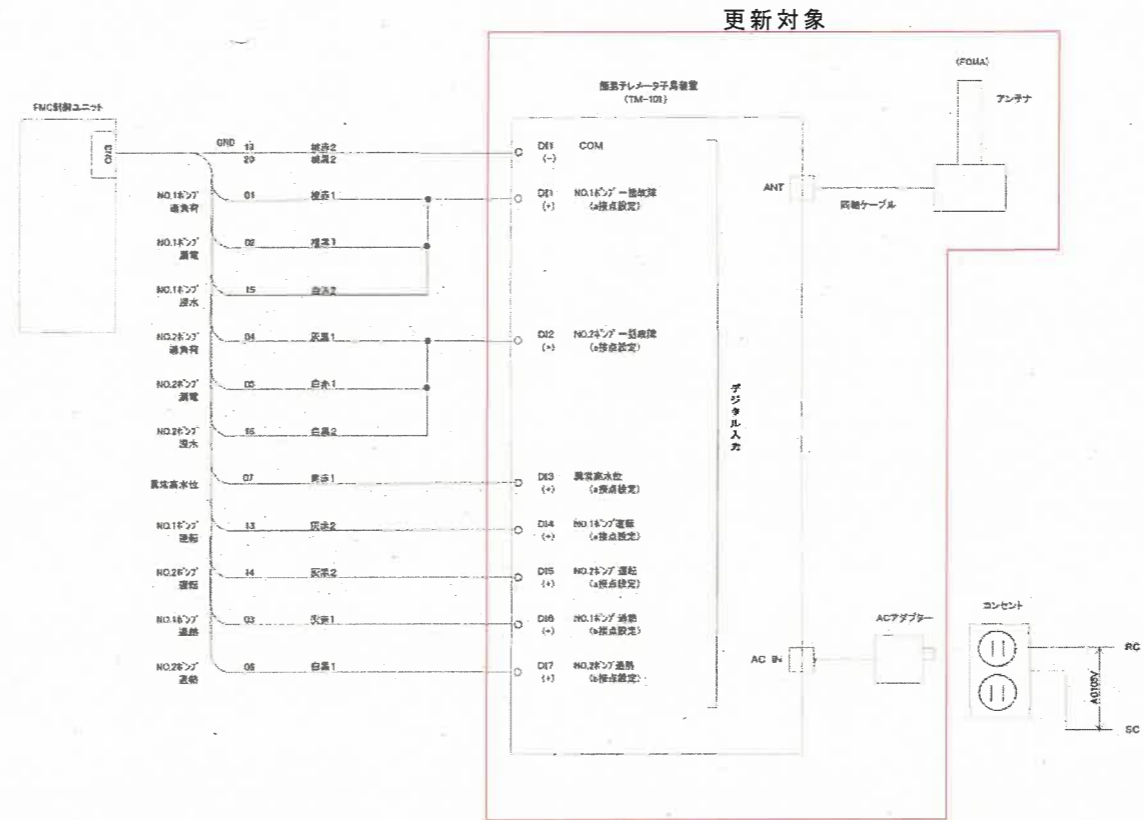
更新対象

FMC制御ユニット

CN3

GND

簡易テレメータ子局装置
(TM-101)

(FOMA)

アンテナ

13 線赤2
20 緑黒2

DI1 COM
(−)

NO.1ポンプ
過負荷

01 橙赤1

DI1 NO.1ポンプ一括故障
(+) (a接点設定)

ANT

同軸ケーブル

NO.1ポンプ
漏電

02 橙黒1

NO.1ポンプ
浸水

15 白赤2

NO.2ポンプ
過負荷

04 灰黒1

DI2 NO.2ポンプ一括故障
(+) (a接点設定)

NO.2ポンプ
漏電

05 白赤1

デジタル入力

NO.2ポンプ
浸水

16 白黒2

異常高水位

07 黄赤1

DI3 異常高水位
(+) (a接点設定)

NO.1ポンプ
運転

13 灰赤2

DI4 NO.1ポンプ運転
(+) (a接点設定)

NO.2ポンプ
運転

14 灰黒2

DI5 NO.2ポンプ運転
(+) (a接点設定)

NO.1ポンプ
過熱

03 灰赤1

DI6 NO.1ポンプ過熱
(+) (a接点設定)

ACアダプター

コンセント

NO.2ポンプ
過熱

06 白黒1

DI7 NO.2ポンプ過熱
(+) (a接点設定)

AC IN

RC

AC100V

SC